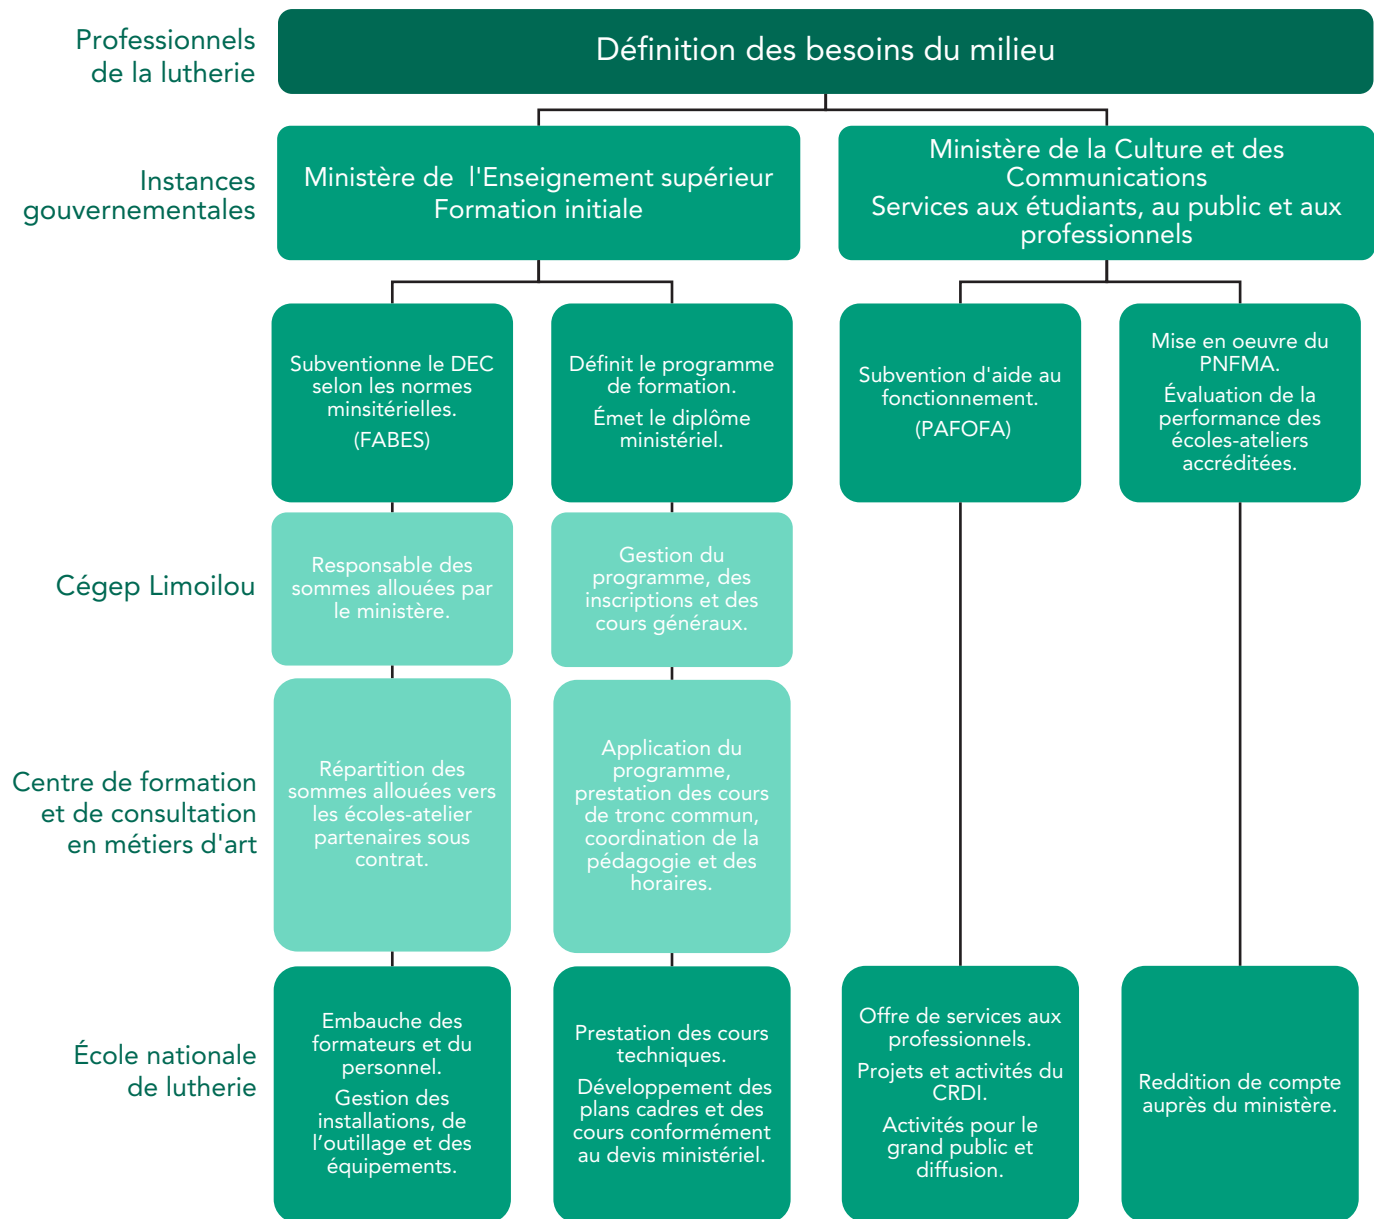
Professionnels de la lutherie

Définition des besoins du milieu

Instances gouvernementales

Ministère de l'Enseignement supérieur
Formation initiale

Ministère de la Culture et des Communications
Services aux étudiants, au public et aux professionnels

Subventionne le DEC selon les normes minsitérielles.

(FABES)

Définit le programme de formation.

Émet le diplôme ministériel.

Subvention d'aide au fonctionnement.

(PAFOFA)

Mise en oeuvre du PNFMA.

Évaluation de la performance des écoles-ateliers accréditées.

Cégep Limoilou

Responsable des sommes allouées par le ministère.

Gestion du programme, des inscriptions et des cours généraux.

Centre de formation et de consultation en métiers d'art

Répartition des sommes allouées vers les écoles-atelier partenaires sous contrat.

Application du programme, prestation des cours de tronc commun, coordination de la pédagogie et des horaires.

École nationale de lutherie

Embauche des formateurs et du personnel.

Gestion des installations, de l'outillage et des équipements.

Prestation des cours techniques.

Développement des plans cadres et des cours conformément au devis ministériel.

Offre de services aux professionnels.

Projets et activités du CRDI.

Activités pour le grand public et diffusion.

Reddition de compte auprès du ministère.